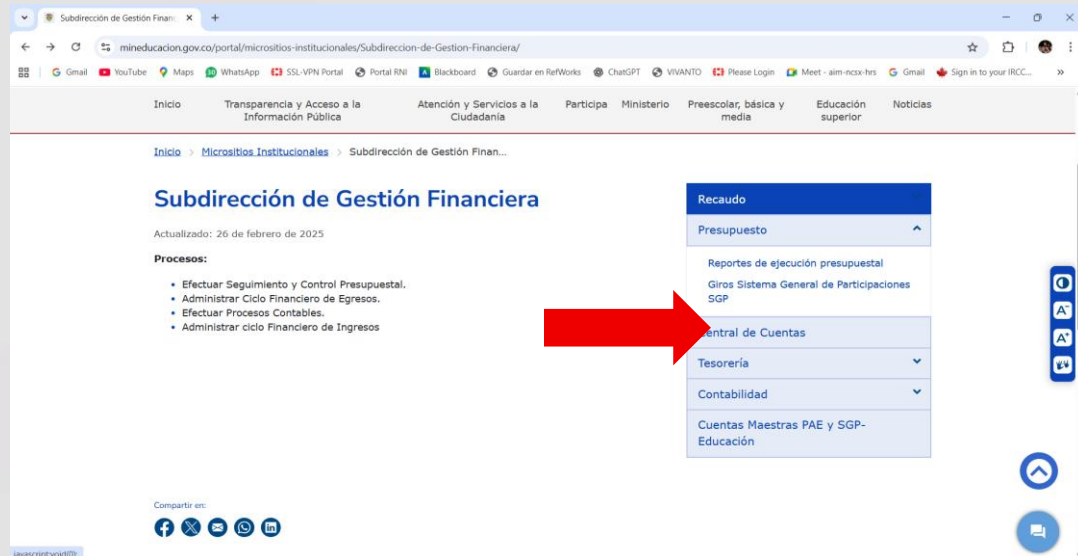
Subdirección de Gestión Financ ×

mineducacion.gov.co/portal/micrositios-institucionales/Subdireccion-de-Gestion-Financiera/

Gmail YouTube Maps WhatsApp SSL-VPN Portal Portal RNI Blackboard Guardar en RefWorks ChatGPT VIVANTO Please Login Meet - aim-ncsx-hrs Gmail Sign in to your IRCC...

Inicio | Transparencia y Acceso a la Información Pública | Atención y Servicios a la Ciudadanía | Participa | Ministerio | Preescolar, básica y media | Educación superior | Noticias

Inicio > Micrositios Institucionales > Subdirección de Gestión Finan...

Subdirección de Gestión Financiera

Actualizado: 26 de febrero de 2025

Procesos:

- Efectuar Seguimiento y Control Presupuestal.
- Administrar Ciclo Financiero de Egresos.
- Efectuar Procesos Contables.
- Administrar ciclo Financiero de Ingresos

Recaudo

Presupuesto

Reportes de ejecución presupuestal

Giros Sistema General de Participaciones SGP

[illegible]entral de Cuentas

Tesorería

Contabilidad

Cuentas Maestras PAE y SGP-Educación

Compartir en:

javascript:void(0)